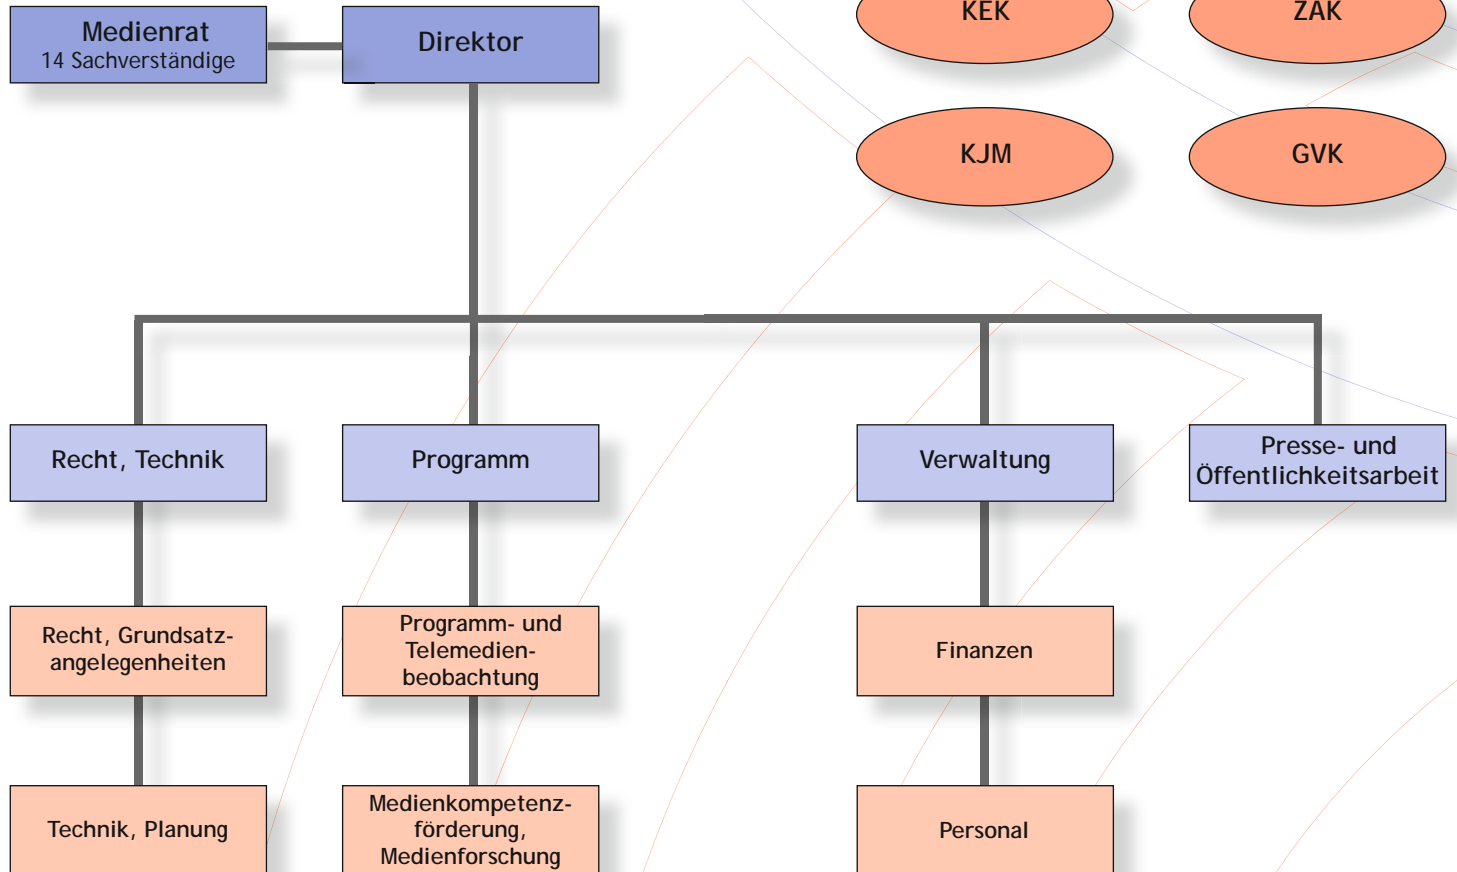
Medienrat
14 Sachverständige

Direktor

KEK

ZAK

KJM

GVK

Recht, Technik

Programm

Verwaltung

Presse- und Öffentlichkeitsarbeit

Recht, Grundsatzangelegenheiten

Programm- und Telemedienbeobachtung

Finanzen

Technik, Planung

Medienkompetenzförderung, Medienforschung

Personal